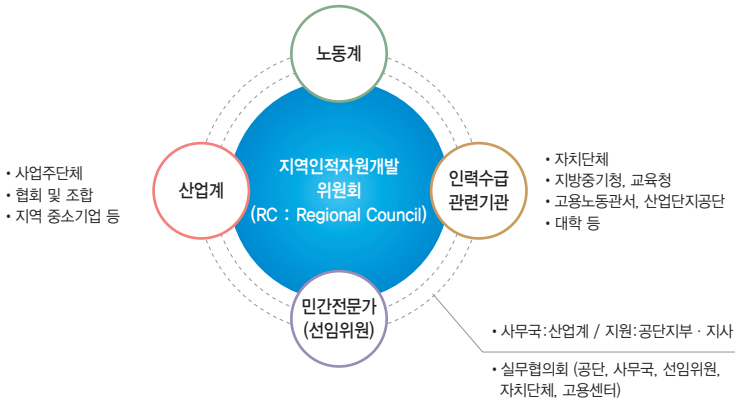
노동계

• 사업주단체
• 협회 및 조합
• 지역 중소기업 등

산업계

지역인적자원개발 위원회 (RC : Regional Council)

인력수급 관련기관

• 자치단체
• 지방중기청, 교육청
• 고용노동관서, 산업단지공단
• 대학 등

민간전문가 (선임위원)

• 사무국:산업계 / 지원:공단지부 · 지사

• 실무협의회 (공단, 사무국, 선임위원, 자치단체, 고용센터)